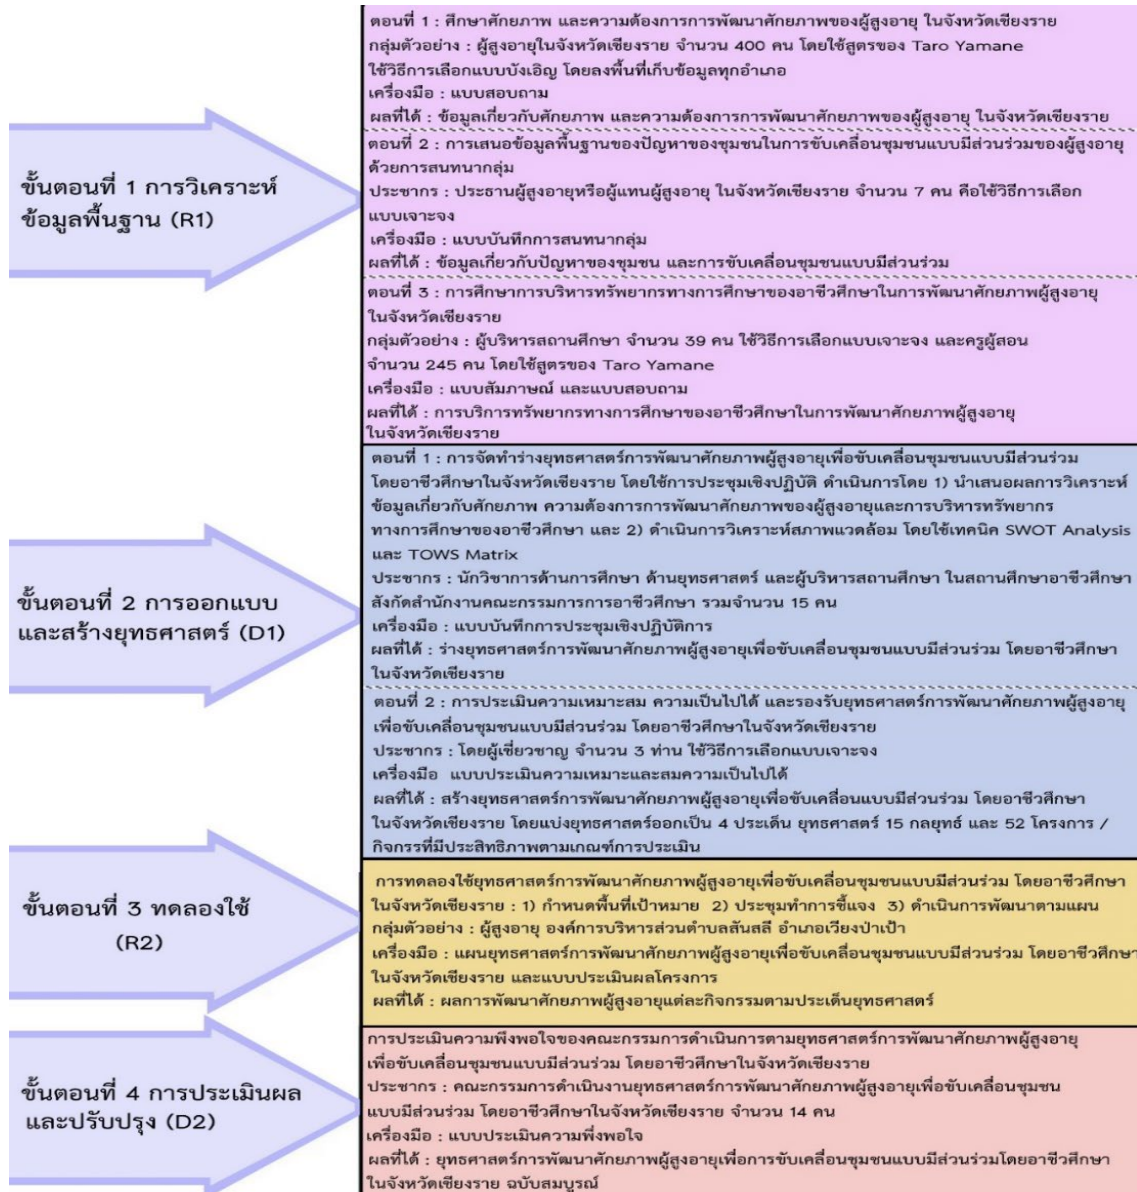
ขั้นตอนที่ 1 การวิเคราะห์ข้อมูลพื้นฐาน (R1)

ตอนที่ 1 : ศึกษาศักยภาพ และความต้องการการพัฒนาศักยภาพของผู้สูงอายุ ในจังหวัดเชียงราย
กลุ่มตัวอย่าง : ผู้สูงอายุในจังหวัดเชียงราย จำนวน 400 คน โดยใช้สูตรของ Taro Yamane ใช้วิธีการเลือกแบบบังเอิญ โดยลงพื้นที่เก็บข้อมูลทุกอำเภอ
เครื่องมือ : แบบสอบถาม
ผลที่ได้ : ข้อมูลเกี่ยวกับศักยภาพ และความต้องการการพัฒนาศักยภาพของผู้สูงอายุ ในจังหวัดเชียงราย

ตอนที่ 2 : การเสนอข้อมูลพื้นฐานของปัญหาของชุมชนในการขับเคลื่อนชุมชนแบบมีส่วนร่วมของผู้สูงอายุด้วยการสนทนากลุ่ม
ประชากร : ประธานผู้สูงอายุหรือผู้แทนผู้สูงอายุ ในจังหวัดเชียงราย จำนวน 7 คน คือใช้วิธีการเลือกแบบเจาะจง
เครื่องมือ : แบบบันทึกการสนทนากลุ่ม
ผลที่ได้ : ข้อมูลเกี่ยวกับปัญหาของชุมชน และการขับเคลื่อนชุมชนแบบมีส่วนร่วม

ตอนที่ 3 : การศึกษาการบริหารทรัพยากรทางการศึกษาของอาชีวศึกษาในการพัฒนาศักยภาพผู้สูงอายุในจังหวัดเชียงราย
กลุ่มตัวอย่าง : ผู้บริหารสถานศึกษา จำนวน 39 คน ใช้วิธีการเลือกแบบเจาะจง และครูผู้สอนจำนวน 245 คน โดยใช้สูตรของ Taro Yamane
เครื่องมือ : แบบสัมภาษณ์ และแบบสอบถาม
ผลที่ได้ : การบริการทรัพยากรทางการศึกษาของอาชีวศึกษาในการพัฒนาศักยภาพผู้สูงอายุในจังหวัดเชียงราย

ขั้นตอนที่ 2 การออกแบบและสร้างยุทธศาสตร์ (D1)

ตอนที่ 1 : การจัดทำร่างยุทธศาสตร์การพัฒนาศักยภาพผู้สูงอายุเพื่อขับเคลื่อนชุมชนแบบมีส่วนร่วมโดยอาชีวศึกษาในจังหวัดเชียงราย โดยใช้การประชุมเชิงปฏิบัติ ดำเนินการโดย 1) นำเสนอผลการวิเคราะห์ข้อมูลเกี่ยวกับศักยภาพ ความต้องการการพัฒนาศักยภาพของผู้สูงอายุและการบริหารทรัพยากรทางการศึกษาของอาชีวศึกษา และ 2) ดำเนินการวิเคราะห์สภาพแวดล้อม โดยใช้เทคนิค SWOT Analysis และ TOWS Matrix
ประชากร : นักวิชาการด้านการศึกษา ด้านยุทธศาสตร์ และผู้บริหารสถานศึกษา ในสถานศึกษาอาชีวศึกษาสังกัดสำนักงานคณะกรรมการการอาชีวศึกษา รวมจำนวน 15 คน
เครื่องมือ : แบบบันทึกการประชุมเชิงปฏิบัติการ
ผลที่ได้ : ร่างยุทธศาสตร์การพัฒนาศักยภาพผู้สูงอายุเพื่อขับเคลื่อนชุมชนแบบมีส่วนร่วม โดยอาชีวศึกษาในจังหวัดเชียงราย

ตอนที่ 2 : การประเมินความเหมาะสม ความเป็นไปได้ และรองรับยุทธศาสตร์การพัฒนาศักยภาพผู้สูงอายุเพื่อขับเคลื่อนชุมชนแบบมีส่วนร่วม โดยอาชีวศึกษาในจังหวัดเชียงราย
ประชากร : โดยผู้เชี่ยวชาญ จำนวน 3 ท่าน ใช้วิธีการเลือกแบบเจาะจง
เครื่องมือ แบบประเมินความเหมาะและสมความเป็นไปได้
ผลที่ได้ : สร้างยุทธศาสตร์การพัฒนาศักยภาพผู้สูงอายุเพื่อขับเคลื่อนแบบมีส่วนร่วม โดยอาชีวศึกษาในจังหวัดเชียงราย โดยแบ่งยุทธศาสตร์ออกเป็น 4 ประเด็น ยุทธศาสตร์ 15 กลยุทธ์ และ 52 โครงการ / กิจกรรที่มีประสิทธิภาพตามเกณฑ์การประเมิน

ขั้นตอนที่ 3 ทดลองใช้ (R2)

การทดลองใช้ยุทธศาสตร์การพัฒนาศักยภาพผู้สูงอายุเพื่อขับเคลื่อนชุมชนแบบมีส่วนร่วม โดยอาชีวศึกษาในจังหวัดเชียงราย : 1) กำหนดพื้นที่เป้าหมาย 2) ประชุมทำการชี้แจง 3) ดำเนินการพัฒนาตามแผน
กลุ่มตัวอย่าง : ผู้สูงอายุ องค์การบริหารส่วนตำบลสันสลี อำเภอเวียงป่าเป้า
เครื่องมือ : แผนยุทธศาสตร์การพัฒนาศักยภาพผู้สูงอายุเพื่อขับเคลื่อนชุมชนแบบมีส่วนร่วม โดยอาชีวศึกษาในจังหวัดเชียงราย และแบบประเมินผลโครงการ
ผลที่ได้ : ผลการพัฒนาศักยภาพผู้สูงอายุแต่ละกิจกรรมตามประเด็นยุทธศาสตร์

ขั้นตอนที่ 4 การประเมินผลและปรับปรุง (D2)

การประเมินความพึงพอใจของคณะกรรมการดำเนินการตามยุทธศาสตร์การพัฒนาศักยภาพผู้สูงอายุเพื่อขับเคลื่อนชุมชนแบบมีส่วนร่วม โดยอาชีวศึกษาในจังหวัดเชียงราย
ประชากร : คณะกรรมการดำเนินงานยุทธศาสตร์การพัฒนาศักยภาพผู้สูงอายุเพื่อขับเคลื่อนชุมชนแบบมีส่วนร่วม โดยอาชีวศึกษาในจังหวัดเชียงราย จำนวน 14 คน
เครื่องมือ : แบบประเมินความพึงพอใจ
ผลที่ได้ : ยุทธศาสตร์การพัฒนาศักยภาพผู้สูงอายุเพื่อการขับเคลื่อนชุมชนแบบมีส่วนร่วมโดยอาชีวศึกษาในจังหวัดเชียงราย ฉบับสมบูรณ์